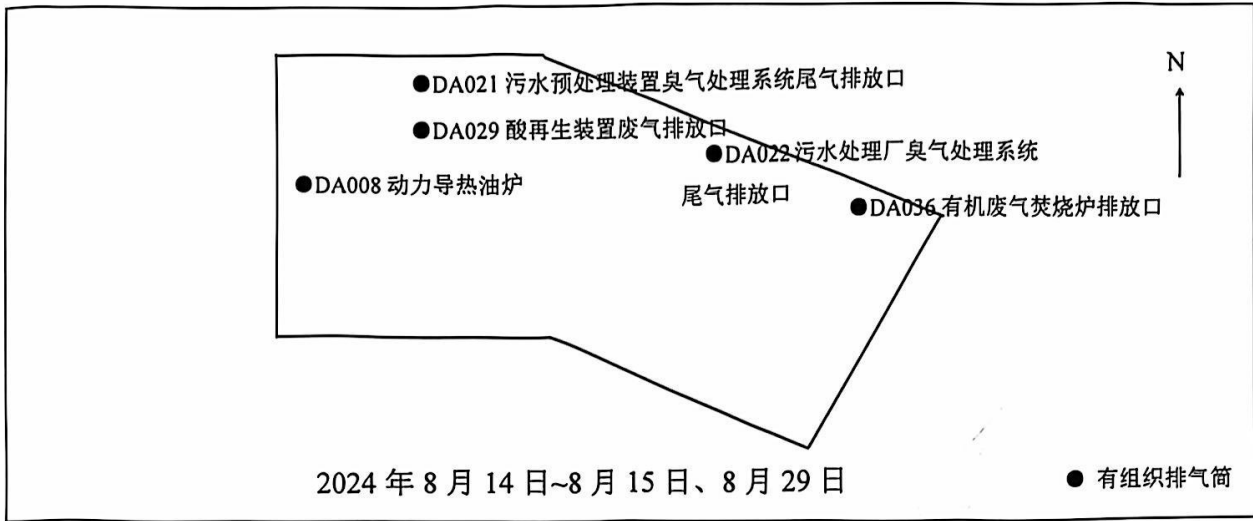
●DA021 污水预处理装置臭气处理系统尾气排放口

●DA029 酸再生装置废气排放口

●DA022 污水处理厂臭气处理系统尾气排放口

●DA008 动力导热油炉

●DA036 有机废气焚烧炉排放口

N

2024 年 8 月 14 日~8 月 15 日、8 月 29 日

● 有组织排气筒